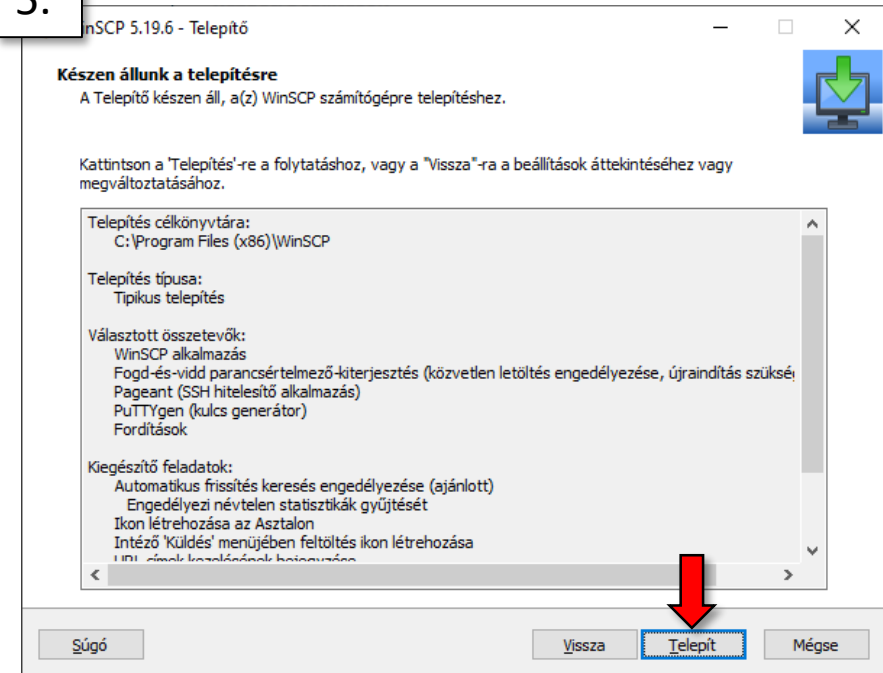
5.

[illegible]inSCP 5.19.6 - Telepítő

Készen állunk a telepítésre
A Telepítő készen áll, a(z) WinSCP számítógépre telepítéshez.

Kattintson a 'Telepítés'-re a folytatáshoz, vagy a "Vissza"-ra a beállítások áttekintéséhez vagy megváltoztatásához.

Telepítés célkönyvtára:
C:\Program Files (x86)\WinSCP

Telepítés típusa:
Tipikus telepítés

Választott összetevők:
WinSCP alkalmazás
Fogd-és-vidd parancsértelmező-kiterjesztés (közvetlen letöltés engedélyezése, újraindítás szüksé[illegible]
Pageant (SSH hitelesítő alkalmazás)
PuTTYgen (kulcs generátor)
Fordítások

Kiegészítő feladatok:
Automatikus frissítés keresés engedélyezése (ajánlott)
Engedélyezi névtelen statisztikák gyűjtését
Ikon létrehozása az Asztalon
Intéző 'Küldés' menüjében feltöltés ikon létrehozása
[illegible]

Súgó
Vissza
Telepít
Mégse